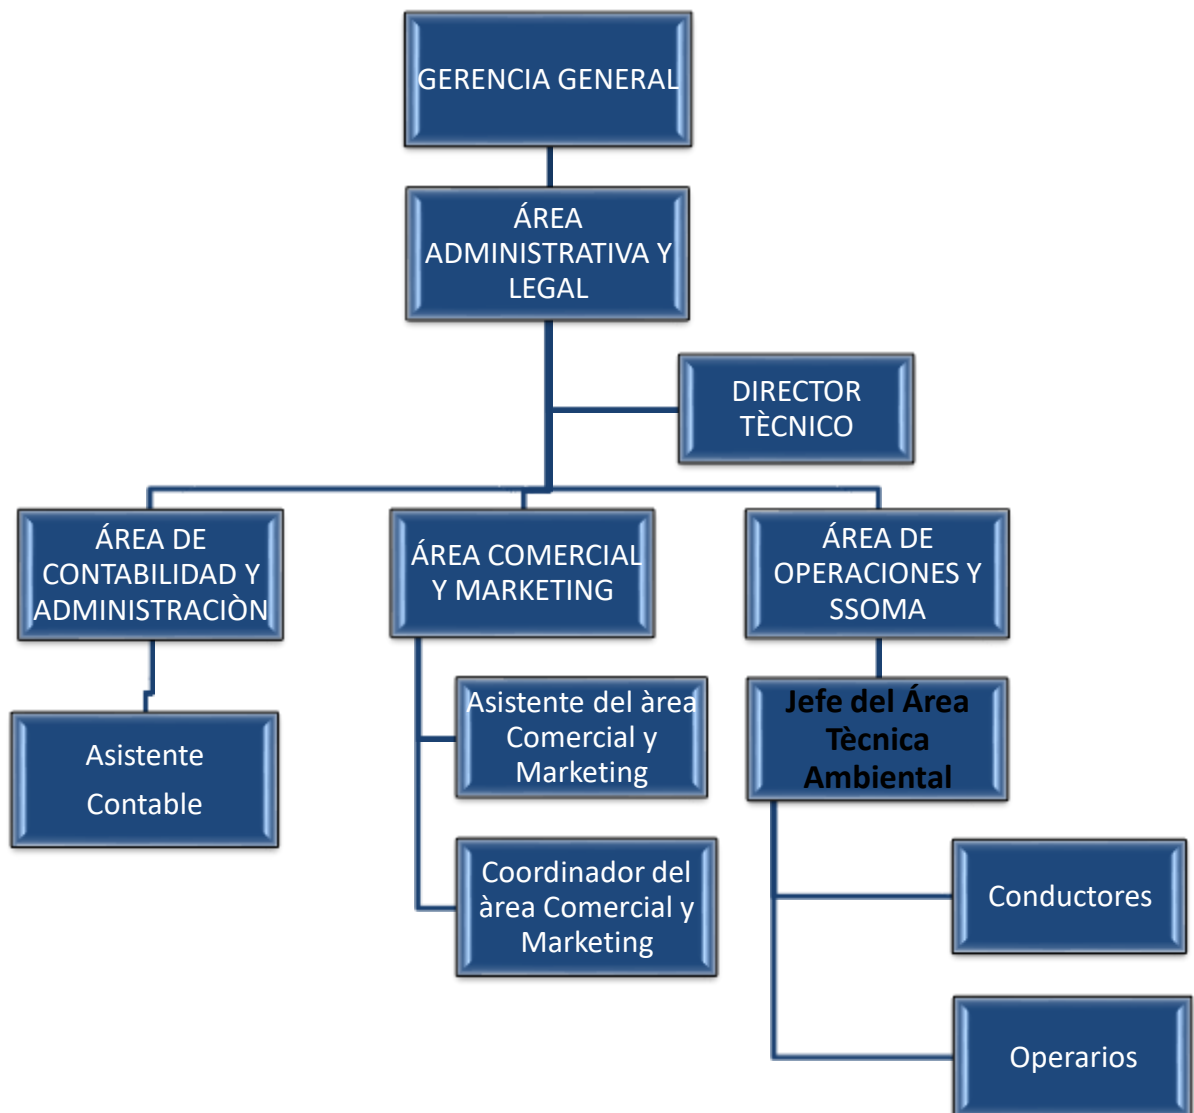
GERENCIA GENERAL

ÁREA ADMINISTRATIVA Y LEGAL

DIRECTOR TÈCNICO

ÁREA DE CONTABILIDAD Y ADMINISTRACIÒN

ÁREA COMERCIAL Y MARKETING

ÁREA DE OPERACIONES Y SSOMA

Asistente Contable

Asistente del àrea Comercial y Marketing

Coordinador del àrea Comercial y Marketing

Jefe del Área Tècnica Ambiental

Conductores

Operarios